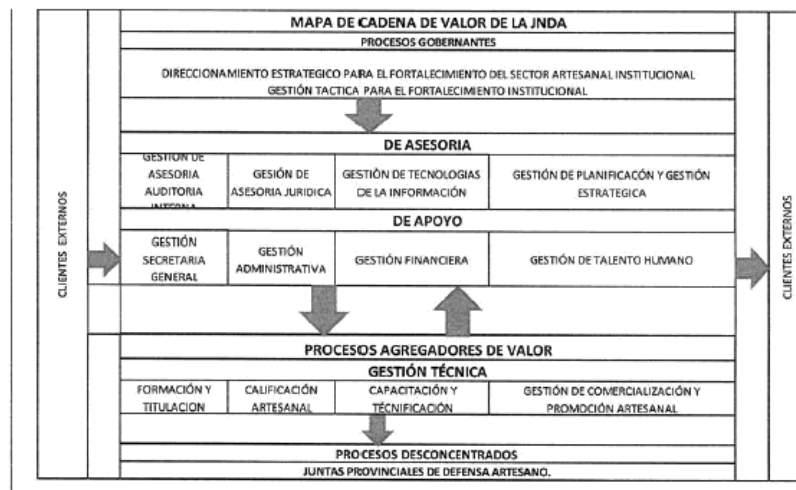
CLIENTES EXTERNOS

MAPA DE CADENA DE VALOR DE LA JNDA

PROCESOS GOBERNANTES

DIRECCIONAMIENTO ESTRATEGICO PARA EL FORTALECIMIENTO DEL SECTOR ARTESANAL INSTITUCIONAL
GESTIÓN TACTICA PARA EL FORTALECIMIENTO INSTITUCIONAL

DE ASESORIA

| GESTION DE ASESORIA AUDITORIA INTERNA | GESIÓN DE ASESORIA JURIDICA | GESTIÓN DE TECNOLOGIAS DE LA INFORMACIÓN | GESTIÓN DE PLANIFICACÓN Y GESTIÓN ESTRATEGICA |
|---|---|---|---|

DE APOYO

| GESTIÓN SECRETARIA GENERAL | GESTIÓN ADMINISTRATIVA | GESTIÓN FINANCIERA | GESTIÓN DE TALENTO HUMANO |
|---|---|---|---|

PROCESOS AGREGADORES DE VALOR

GESTIÓN TÉCNICA

| FORMACIÓN Y TITULACION | CALIFICACIÓN ARTESANAL | CAPACITACIÓN Y TÉCNIFICACIÓN | GESTIÓN DE COMERCIALIZACIÓN Y PROMOCIÓN ARTESANAL |
|---|---|---|---|

PROCESOS DESCONCENTRADOS

JUNTAS PROVINCIALES DE DEFENSA ARTESANO.

CLIENTES EXTERNOS